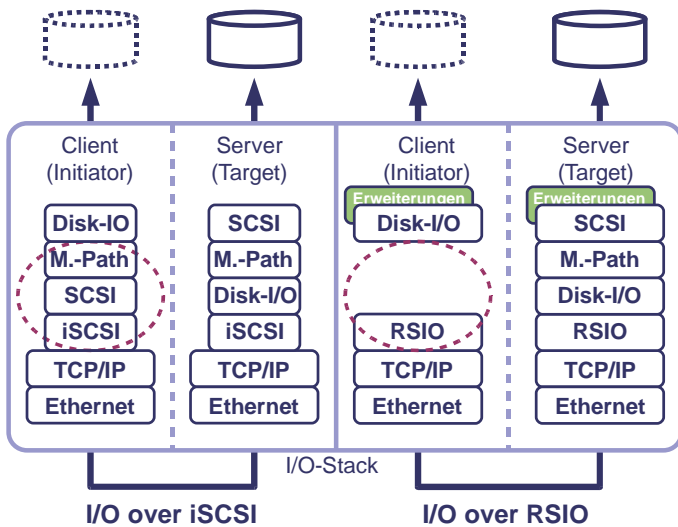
Client
(Initiator)

Disk-IO
M.-Path
SCSI
iSCSI
TCP/IP
Ethernet

Server
(Target)

SCSI
M.-Path
Disk-I/O
iSCSI
TCP/IP
Ethernet

Client
(Initiator)

Erweiterungen
Disk-I/O
RSIO
TCP/IP
Ethernet

Server
(Target)

Erweiterungen
SCSI
M.-Path
Disk-I/O
RSIO
TCP/IP
Ethernet

I/O-Stack

I/O over iSCSI

I/O over RSIO